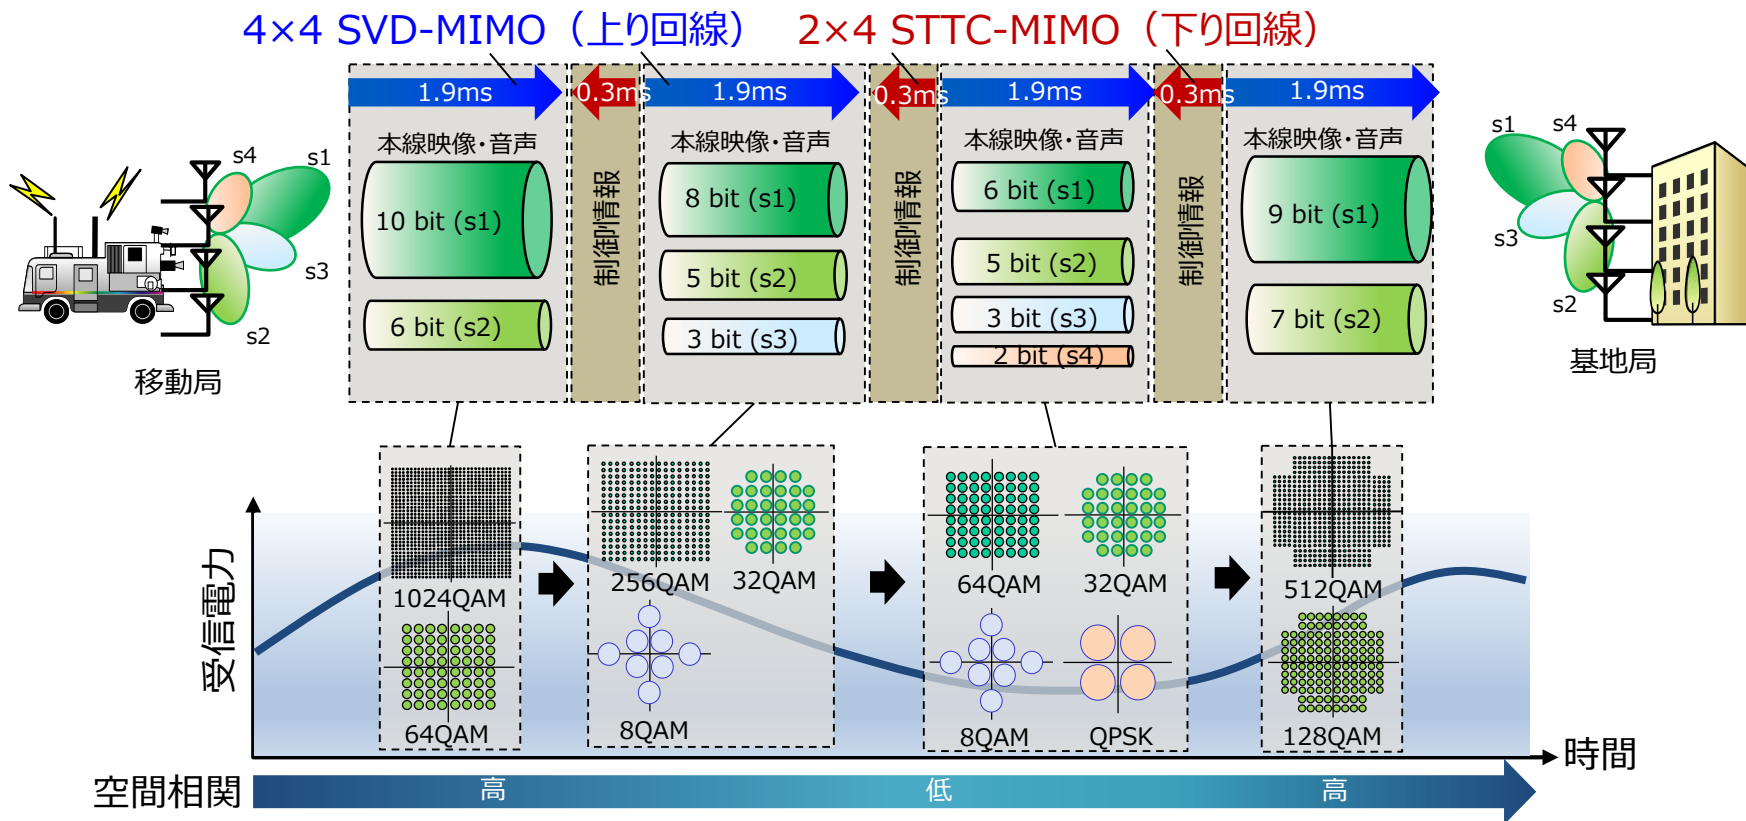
4×4 SVD-MIMO（上り回線） 2×4 STTC-MIMO（下り回線）

1.9ms 0.3ms 1.9ms 0.3ms 1.9ms 0.3ms 1.9ms

本線映像･音声
10 bit (s1)
6 bit (s2)

制御情報

本線映像･音声
8 bit (s1)
5 bit (s2)
3 bit (s3)

制御情報

本線映像･音声
6 bit (s1)
5 bit (s2)
3 bit (s3)
2 bit (s4)

制御情報

本線映像･音声
9 bit (s1)
7 bit (s2)

s4 s1 s3 s2
移動局

s1 s4 s3 s2
基地局

1024QAM
64QAM
256QAM 32QAM
8QAM
64QAM 32QAM
8QAM QPSK
512QAM
128QAM

受信電力
時間

空間相関
高 低 高